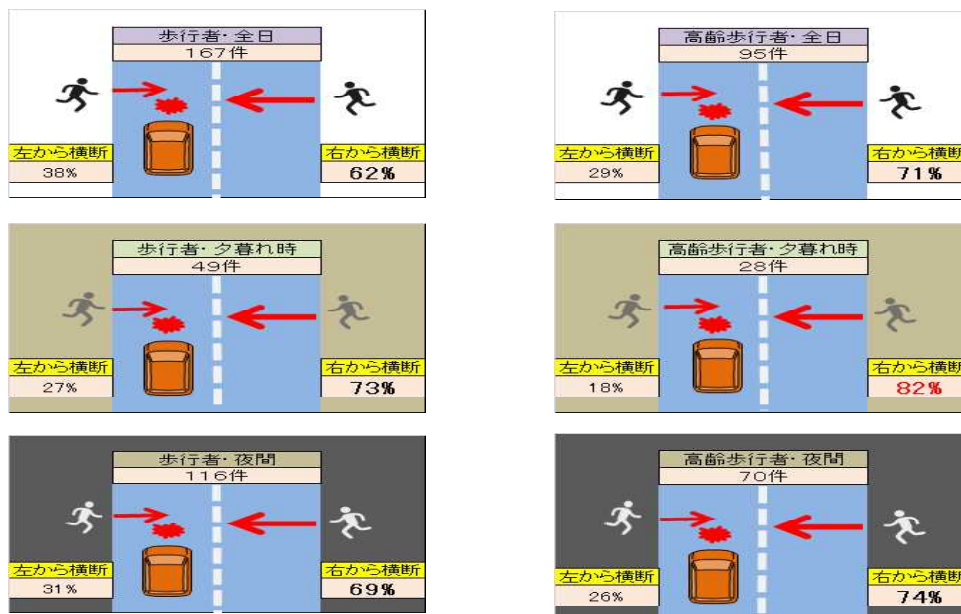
歩行者・全日
167件
左から横断
38%
右から横断
62%

高齢歩行者・全日
95件
左から横断
29%
右から横断
71%

歩行者・夕暮れ時
49件
左から横断
27%
右から横断
73%

高齢歩行者・夕暮れ時
28件
左から横断
18%
右から横断
82%

歩行者・夜間
116件
左から横断
31%
右から横断
69%

高齢歩行者・夜間
70件
左から横断
26%
右から横断
74%